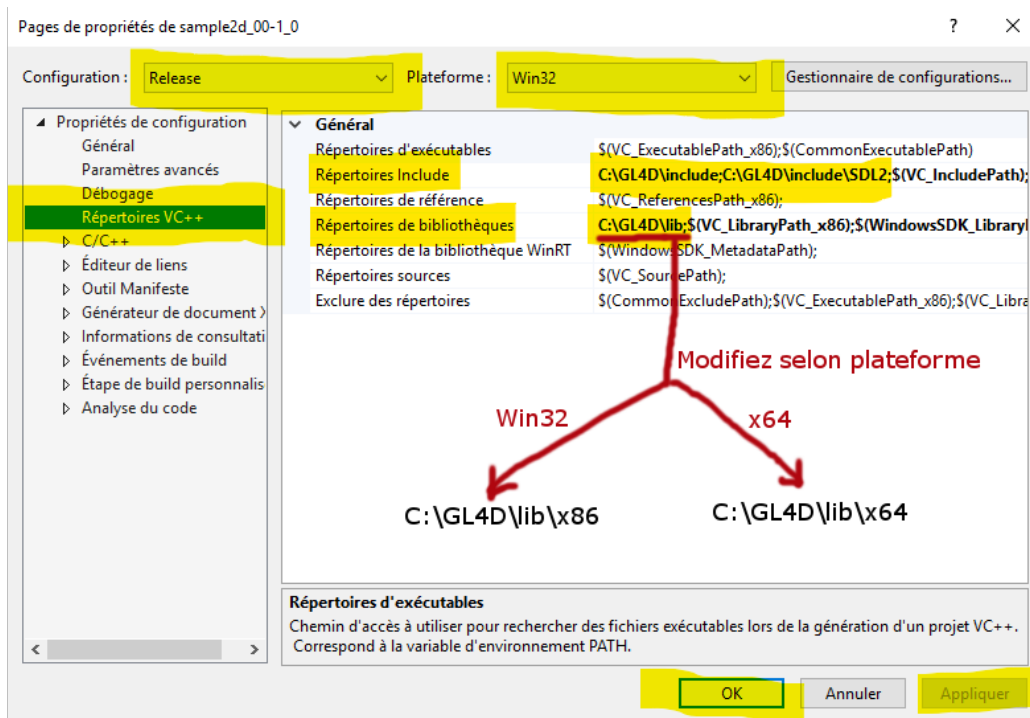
Pages de propriétés de sample2d_00-1_0

?

X

Configuration : Release

Plateforme : Win32

Gestionnaire de configurations...

Propriétés de configuration
Général
Paramètres avancés
Débogage
Répertoires VC++
C/C++
Éditeur de liens
Outil Manifeste
Générateur de document X
Informations de consultati
Événements de build
Étape de build personnalis
Analyse du code

Général

| | |
|---|---|
| Répertoires d'exécutables | $(VC_ExecutablePath_x86);$(CommonExecutablePath) |
| Répertoires Include | C:\GL4D\include;C:\GL4D\include\SDL2;$(VC_IncludePath); |
| Répertoires de référence | $(VC_ReferencesPath_x86); |
| Répertoires de bibliothèques | C:\GL4D\lib;$(VC_LibraryPath_x86);$(WindowsSDK_Library |
| Répertoires de la bibliothèque WinRT | $(WindowsSDK_MetadataPath); |
| Répertoires sources | $(VC_SourcePath); |
| Exclure des répertoires | $(CommonExcludePath);$(VC_ExecutablePath_x86);$(VC_Libra |

Modifiez selon plateforme

Win32

x64

C:\GL4D\lib\x86

C:\GL4D\lib\x64

Répertoires d'exécutables
Chemin d'accès à utiliser pour rechercher des fichiers exécutables lors de la génération d'un projet VC++. Correspond à la variable d'environnement PATH.

OK

Annuler

Appliquer